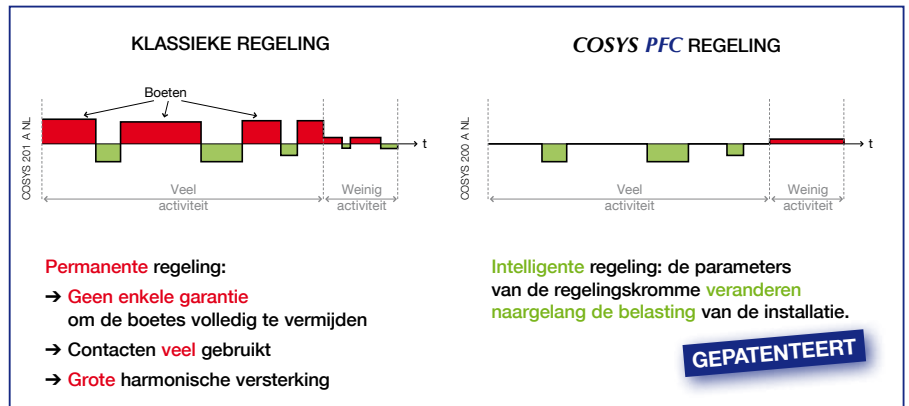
KLASSIEKE REGELING

Boeten

COSYS 201 A NL

t

Veel activiteit

Weinig activiteit

COSYS PFC REGELING

COSYS 200 A NL

t

Veel activiteit

Weinig activiteit

Permanente regeling:

➔ Geen enkele garantie om de boetes volledig te vermijden

➔ Contacten veel gebruikt

➔ Grote harmonische versterking

Intelligente regeling: de parameters van de regelingskromme veranderen naargelang de belasting van de installatie.

GEPATENTEERT